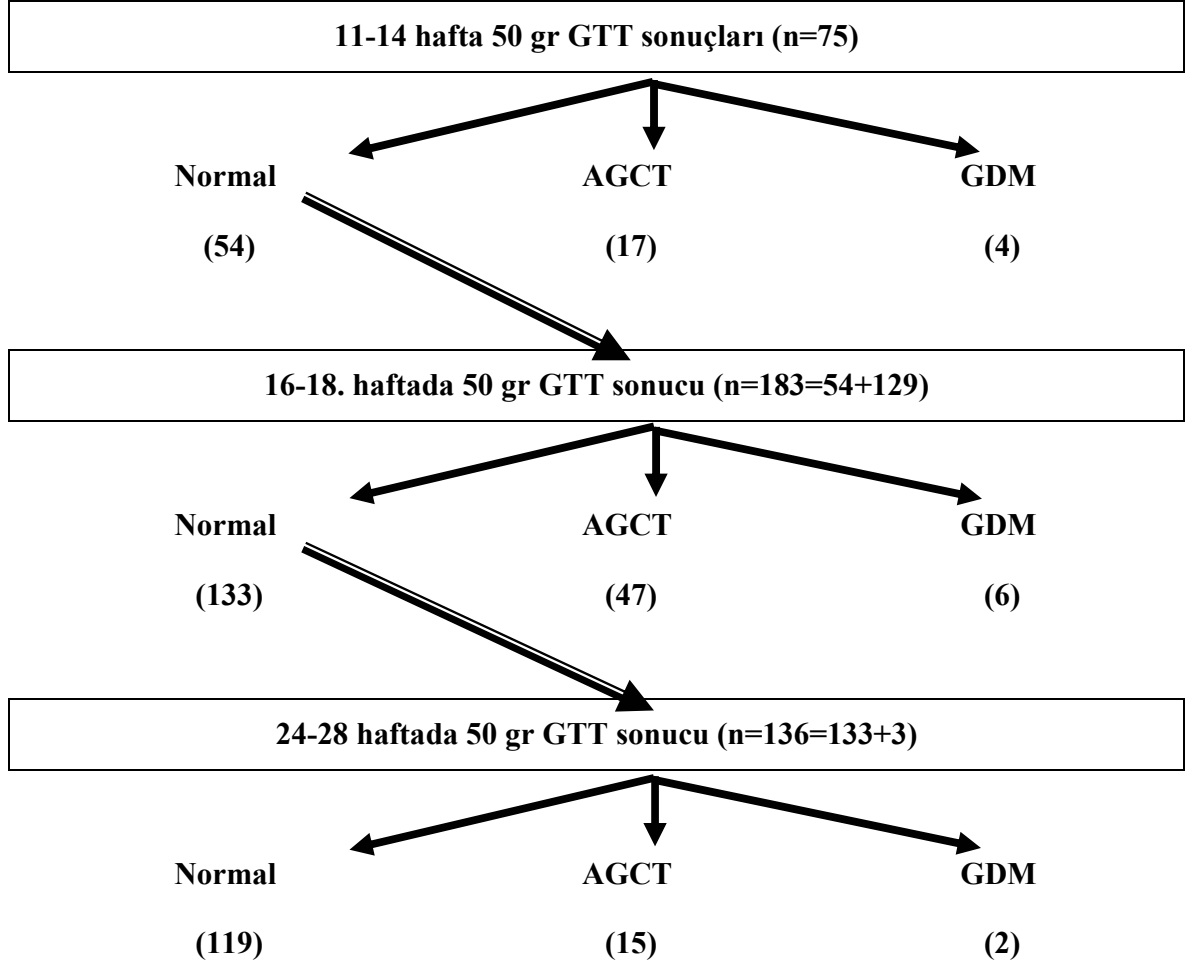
11-14 hafta 50 gr GTT sonuçları (n=75)

Normal

(54)

AGCT

(17)

GDM

(4)

16-18. haftada 50 gr GTT sonucu (n=183=54+129)

Normal

(133)

AGCT

(47)

GDM

(6)

24-28 haftada 50 gr GTT sonucu (n=136=133+3)

Normal

(119)

AGCT

(15)

GDM

(2)